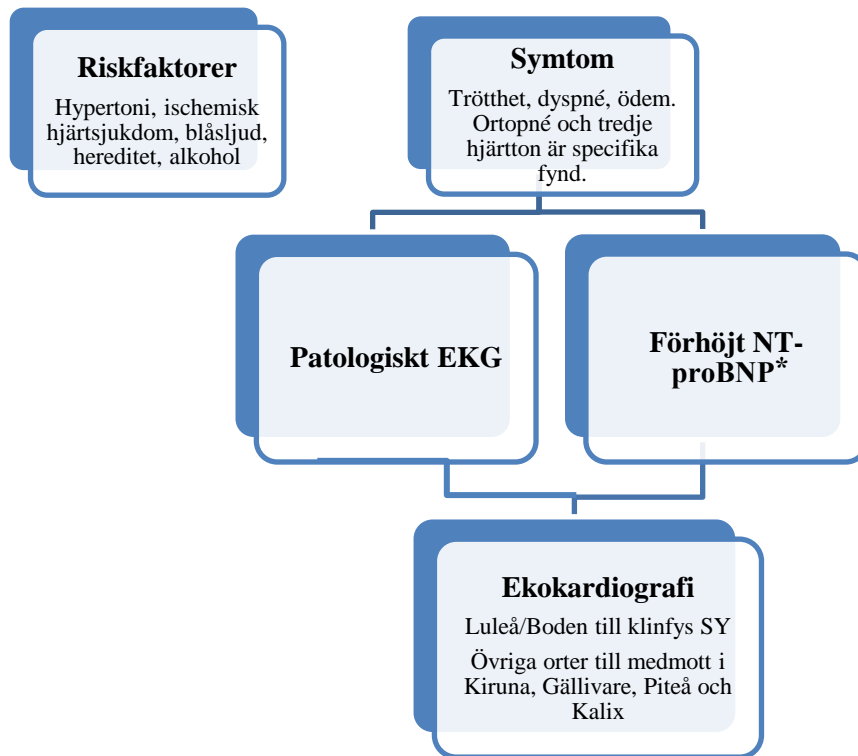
Riskfaktorer

Hypertoni, ischemisk hjärtsjukdom, blåsljud, hereditet, alkohol

Symtom

Trötthet, dyspné, ödem. Ortopné och tredje hjärtton är specifika fynd.

Patologiskt EKG

Förhöjt NT-proBNP*

Ekokardiografi

Luleå/Boden till klinfys SY

Övriga orter till medmott i Kiruna, Gällivare, Piteå och Kalix